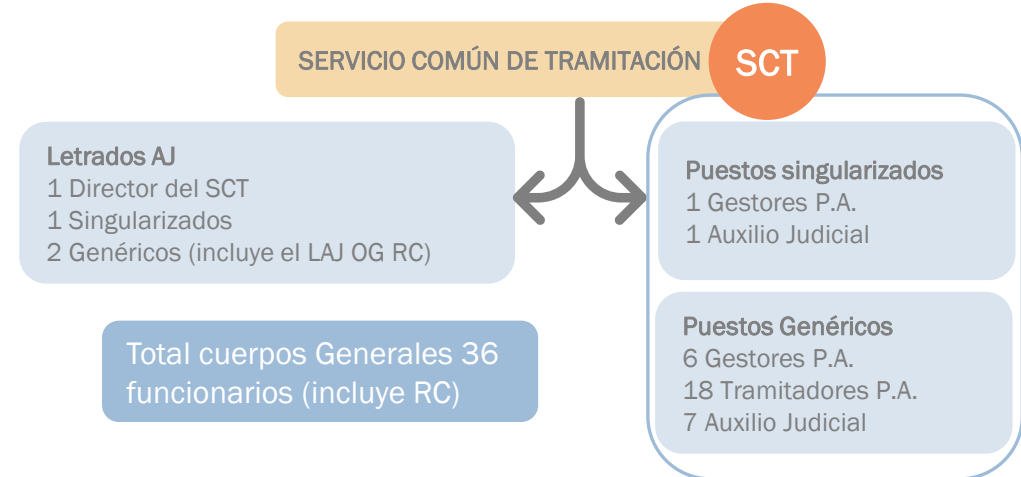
SERVICIO COMÚN DE TRAMITACIÓN SCT

Letrados AJ
1 Director del SCT
1 Singularizados
2 Genéricos (incluye el LAJ OG RC)

Total cuerpos Generales 36 funcionarios (incluye RC)

Puestos singularizados
1 Gestores P.A.
1 Auxilio Judicial

Puestos Genéricos
6 Gestores P.A.
18 Tramitadores P.A.
7 Auxilio Judicial